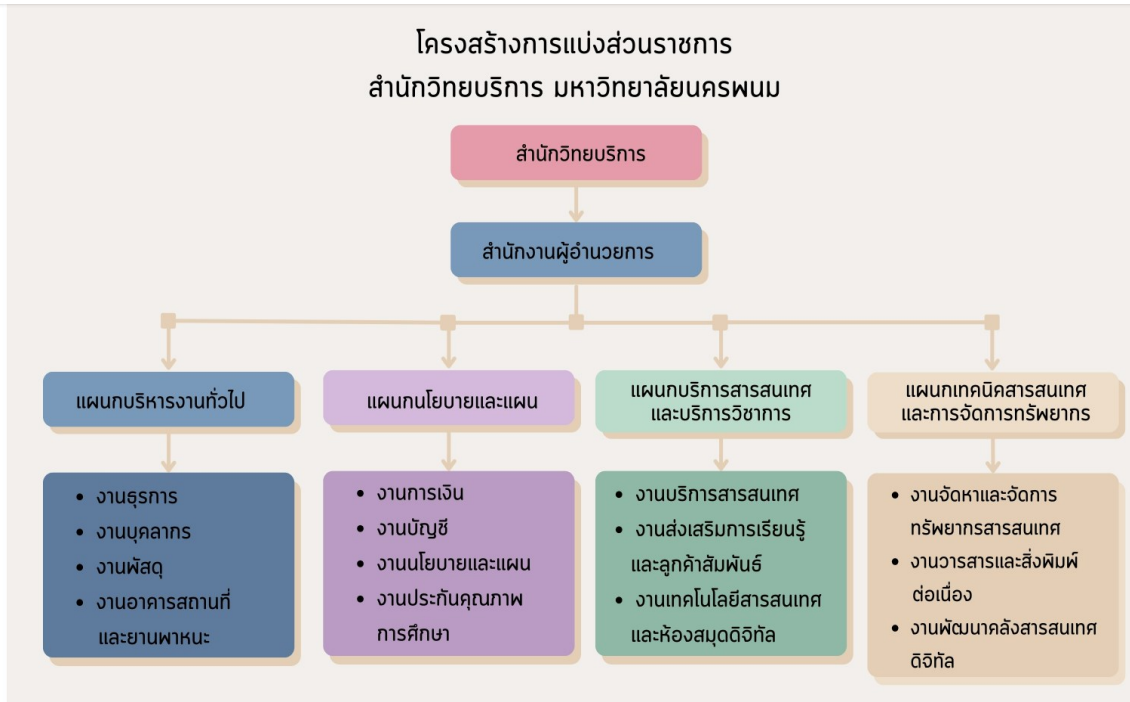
โครงสร้างการแบ่งส่วนราชการ
สำนักวิทยบริการ มหาวิทยาลัยนครพนม

สำนักวิทยบริการ

สำนักงานผู้อำนวยการ

แผนกบริหารงานทั่วไป

- งานธุรการ
- งานบุคลากร
- งานพัสดุ
- งานอาคารสถานที่และยานพาหนะ

แผนกนโยบายและแผน

- งานการเงิน
- งานบัญชี
- งานนโยบายและแผน
- งานประกันคุณภาพการศึกษา

แผนกบริการสารสนเทศและบริการวิชาการ

- งานบริการสารสนเทศ
- งานส่งเสริมการเรียนรู้และลูกค้าสัมพันธ์
- งานเทคโนโลยีสารสนเทศและห้องสมุดดิจิทัล

แผนกเทคนิคสารสนเทศและการจัดการทรัพยากร

- งานจัดหาและจัดการทรัพยากรสารสนเทศ
- งานวารสารและสิ่งพิมพ์ต่อเนื่อง
- งานพัฒนาคลังสารสนเทศดิจิทัล